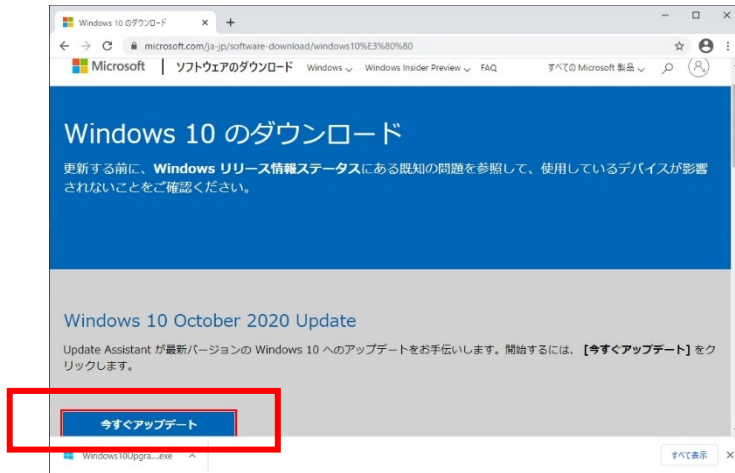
Windows 10 のダウンロード ×  +

microsoft.com/ja-jp/software-download/windows10%E3%80%80

Microsoft | ソフトウェアのダウンロード Windows Windows Insider Preview FAQ すべての Microsoft 製品

Windows 10 のダウンロード

更新する前に、Windows リリース情報ステータスにある既知の問題を参照して、使用しているデバイスが影響されないことをご確認ください。

Windows 10 October 2020 Update

Update Assistant が最新バージョンの Windows 10 へのアップデートをお手伝いします。開始するには、[今すぐアップデート] をクリックします。

今すぐアップデート

Windows10Upgra....exe

すべて表示 ×